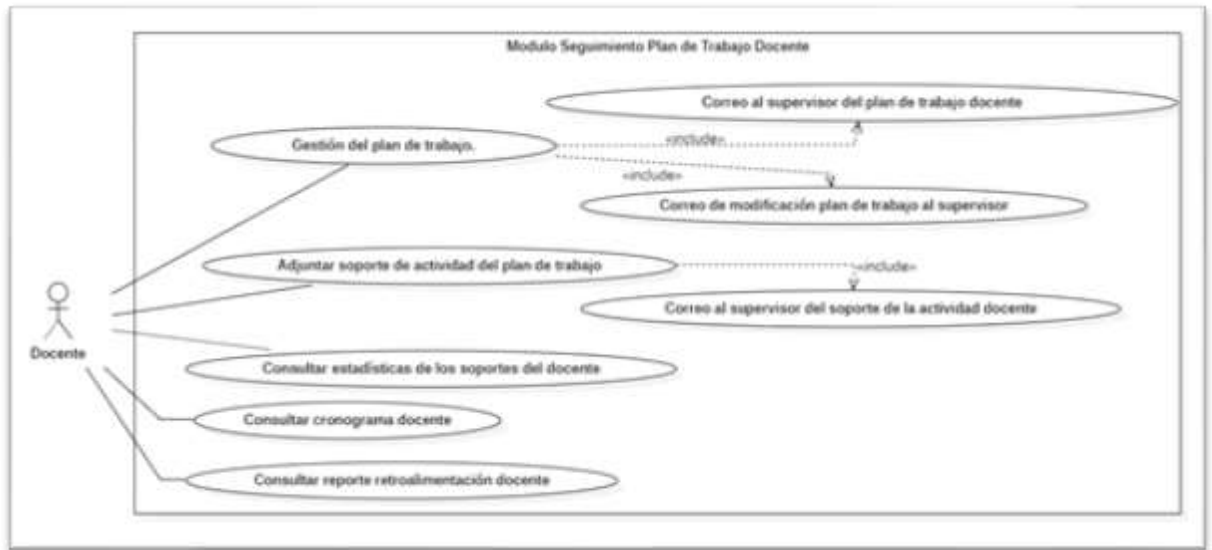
Modulo Seguimiento Plan de Trabajo Docente

Correo al supervisor del plan de trabajo docente

«include»

Gestión del plan de trabajo.

«include»

Correo de modificación plan de trabajo al supervisor

Adjuntar soporte de actividad del plan de trabajo

«include»

Correo al supervisor del soporte de la actividad docente

Docente

Consultar estadísticas de los soportes del docente

Consultar cronograma docente

Consultar reporte retroalimentación docente